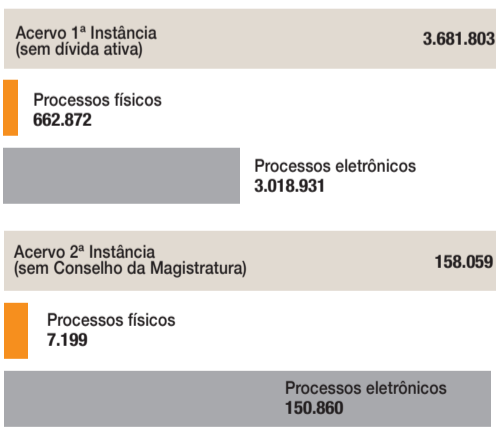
Acervo 1ª Instância
(sem dívida ativa)

3.681.803

Processos físicos
662.872

Processos eletrônicos
3.018.931

Acervo 2ª Instância
(sem Conselho da Magistratura)

158.059

Processos físicos
7.199

Processos eletrônicos
150.860